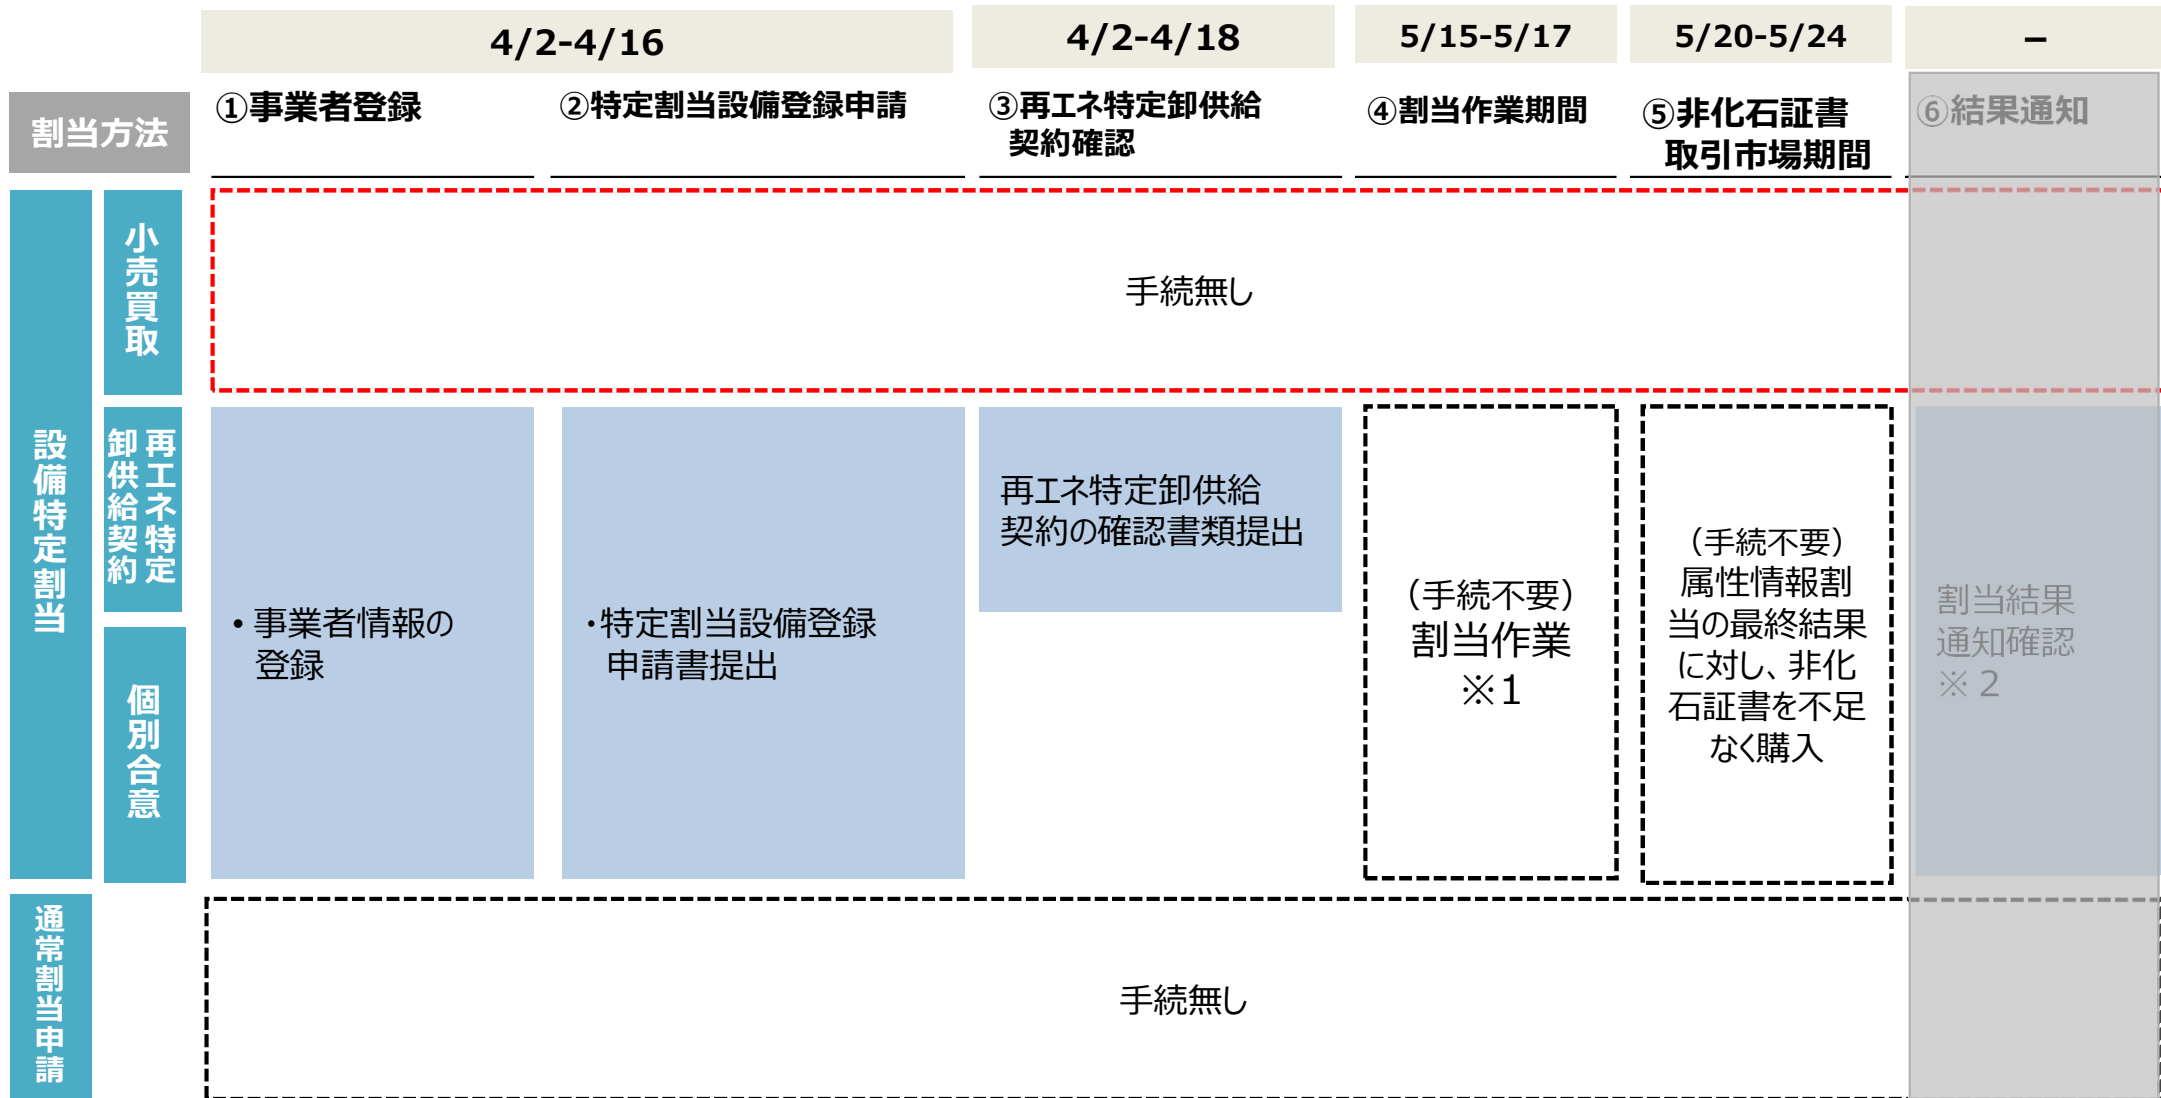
| 割当方法 | | 4/2-4/16 ①事業者登録 | 4/2-4/16 ②特定割当設備登録申請 | 4/2-4/18 ③再エネ特定卸供給契約確認 | 5/15-5/17 ④割当作業期間 | 5/20-5/24 ⑤非化石証書取引市場期間 | – ⑥結果通知 |
|---|---|---|---|---|---|---|---|
| 設備特定割当 | 小売買取 | 手続無し | | | | | |
| | 再エネ特定卸供給契約 | • 事業者情報の登録 | •特定割当設備登録申請書提出 | 再エネ特定卸供給契約の確認書類提出 | (手続不要) 割当作業 ※1 | (手続不要) 属性情報割当の最終結果に対し、非化石証書を不足なく購入 | 割当結果通知確認 ※ 2 |
| | 個別合意 | | | | | | |
| 通常割当申請 | | 手続無し | | | | | |